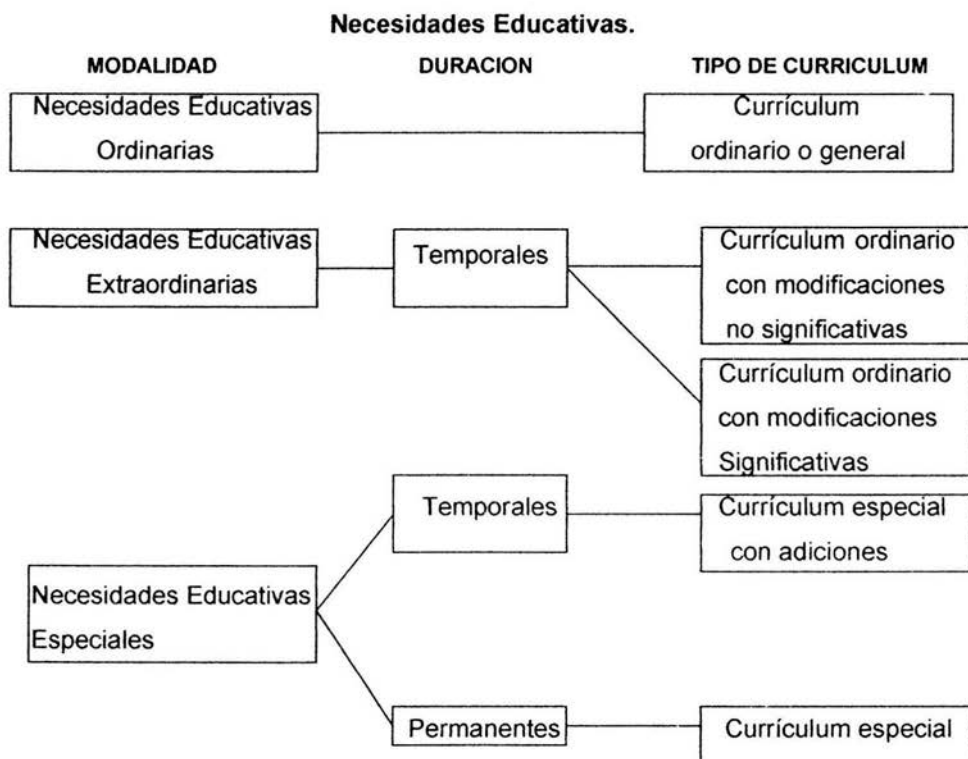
Necesidades Educativas.

MODALIDAD

DURACION

TIPO DE CURRICULUM

Necesidades Educativas Ordinarias

Currículum ordinario o general

Necesidades Educativas Extraordinarias

Temporales

Currículum ordinario con modificaciones no significativas

Currículum ordinario con modificaciones Significativas

Necesidades Educativas Especiales

Temporales

Currículum especial con adiciones

Permanentes

Currículum especial